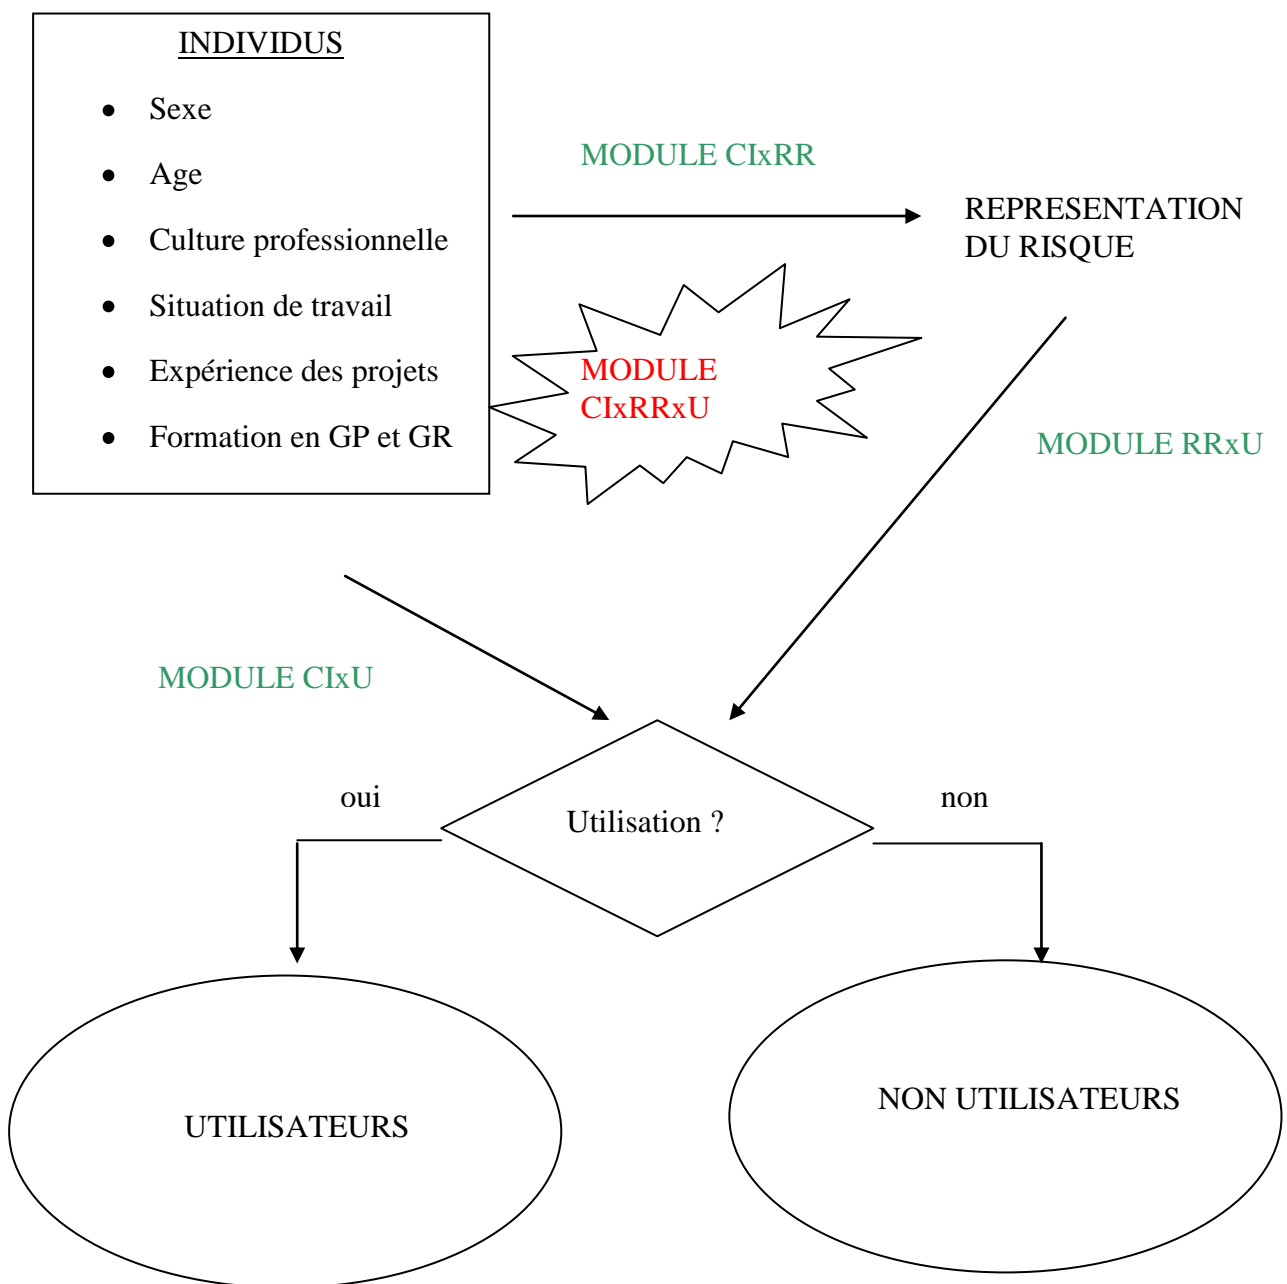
INDIVIDUS

- Sexe
- Age
- Culture professionnelle
- Situation de travail
- Expérience des projets
- Formation en GP et GR

MODULE CIxRR

REPRESENTATION DU RISQUE

MODULE CIxRRxU

MODULE RRxU

MODULE CIxU

oui

Utilisation ?

non

UTILISATEURS

NON UTILISATEURS